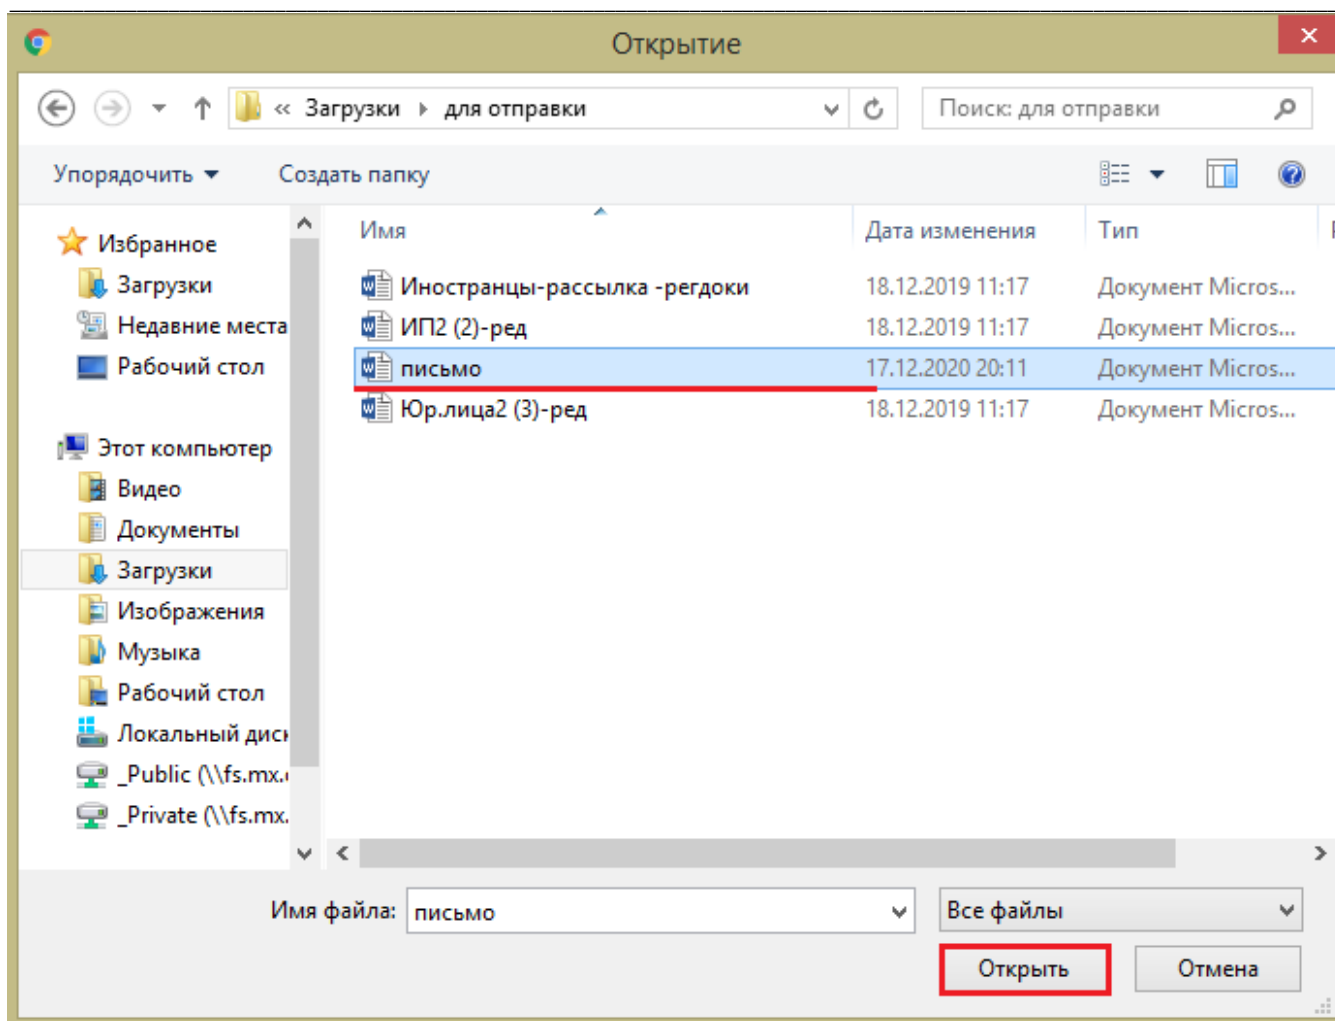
Открытие

« Загрузки › для отправки

Поиск: для отправки

Упорядочить ▾ Создать папку

Избранное
Загрузки
Недавние места
Рабочий стол

Этот компьютер
Видео
Документы
Загрузки
Изображения
Музыка
Рабочий стол
Локальный диск
_Public (\\fs.mx.
_Private (\\fs.mx.

| Имя | Дата изменения | Тип |
|---|---|---|
| Иностранцы-рассылка -регдоки | 18.12.2019 11:17 | Документ Micros... |
| ИП2 (2)-ред | 18.12.2019 11:17 | Документ Micros... |
| письмо | 17.12.2020 20:11 | Документ Micros... |
| Юр.лица2 (3)-ред | 18.12.2019 11:17 | Документ Micros... |

Имя файла: письмо
Все файлы
Открыть
Отмена